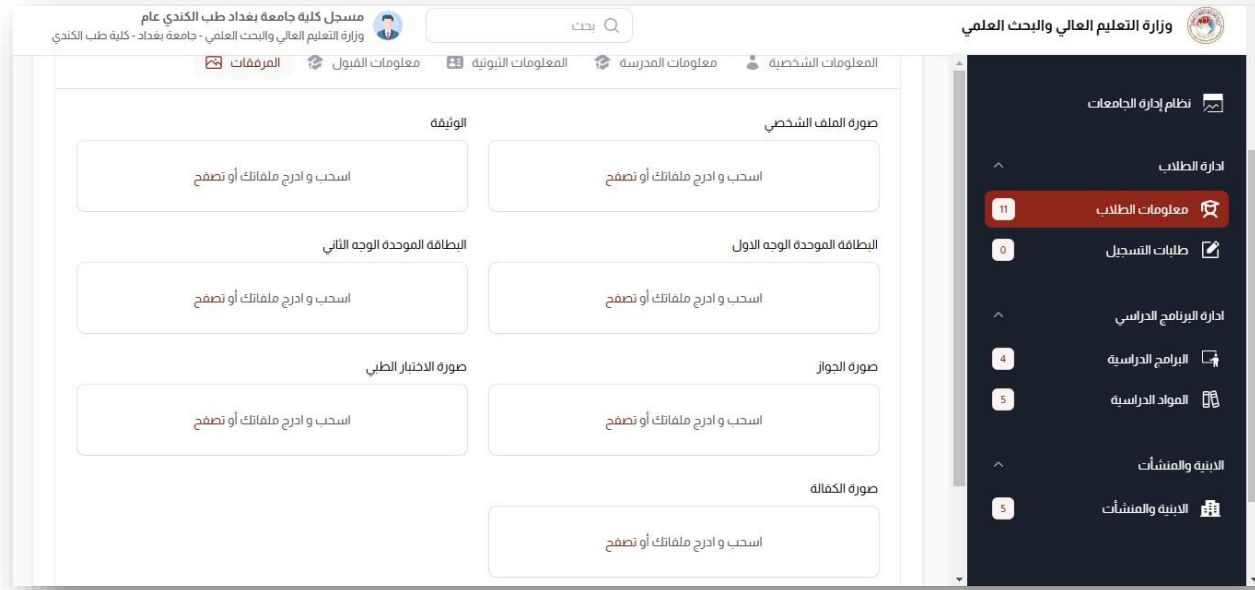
وزارة التعليم العالي والبحث العلمي

بحث

مسجل كلية جامعة بغداد طب الكندي عام
وزارة التعليم العالي والبحث العلمي - جامعة بغداد - كلية طب الكندي

نظام إدارة الجامعات

ادارة الطلاب

معلومات الطلاب 11

طلبات التسجيل 0

ادارة البرنامج الدراسي

البرامج الدراسية 4

المواد الدراسية 5

الابنية والمنشأت

الابنية والمنشأت 5

المعلومات الشخصية | معلومات المدرسة | المعلومات الثبوتية | معلومات القبول | المرفقات

صورة الملف الشخصي
اسحب و ادرج ملفاتك أو تصفح

الوثيقة
اسحب و ادرج ملفاتك أو تصفح

البطاقة الموحدة الوجه الاول
اسحب و ادرج ملفاتك أو تصفح

البطاقة الموحدة الوجه الثاني
اسحب و ادرج ملفاتك أو تصفح

صورة الجواز
اسحب و ادرج ملفاتك أو تصفح

صورة الاختبار الطبي
اسحب و ادرج ملفاتك أو تصفح

صورة الكفالة
اسحب و ادرج ملفاتك أو تصفح